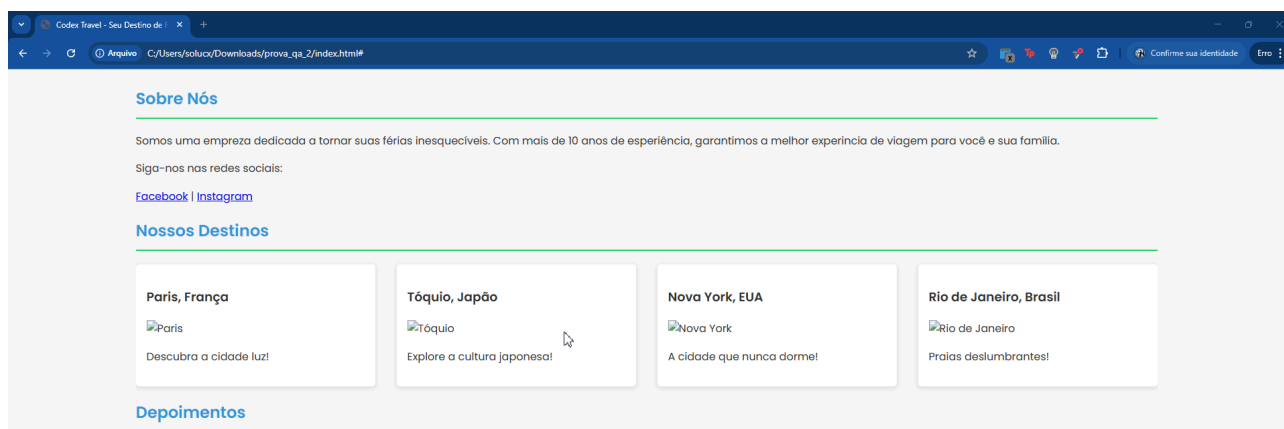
Codex Travel - Seu Destino de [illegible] ×
+
Arquivo C:/Users/solucx/Downloads/prova_qa_2/index.html#
Confirme sua identidade
Erro

Sobre Nós

Somos uma empresa dedicada a tornar suas férias inesqueciveis. Com mais de 10 anos de esperiência, garantimos a melhor experincia de viagem para você e sua familia.

Siga-nos nas redes sociais:

Facebook | Instagram

Nossos Destinos

Paris, França
Paris
Descubra a cidade luz!

Tóquio, Japão
Tóquio
Explore a cultura japonesa!

Nova York, EUA
Nova York
A cidade que nunca dorme!

Rio de Janeiro, Brasil
Rio de Janeiro
Praias deslumbrantes!

Depoimentos